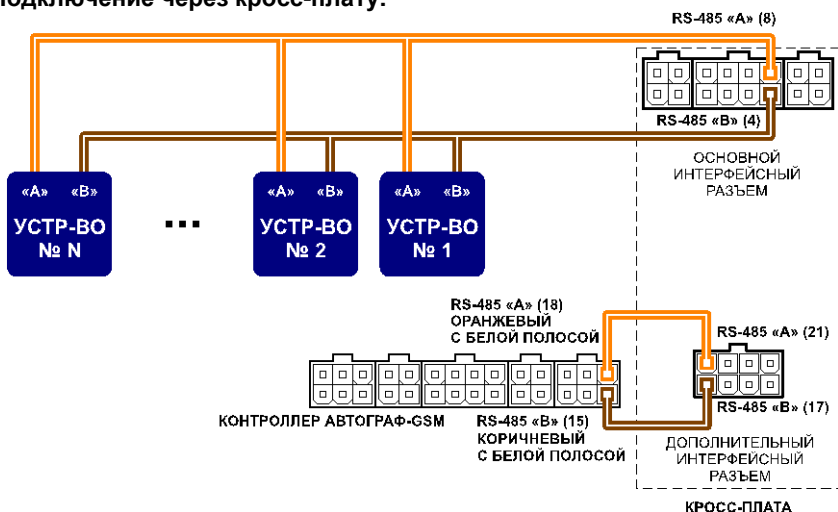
Подключение через кросс-плату:

RS-485 «A» (8)

RS-485 «B» (4)

ОСНОВНОЙ ИНТЕРФЕЙСНЫЙ РАЗЪЕМ

«A» «B»
УСТР-ВО
№ N

...

«A» «B»
УСТР-ВО
№ 2

«A» «B»
УСТР-ВО
№ 1

RS-485 «A» (18)
ОРАНЖЕВЫЙ
С БЕЛОЙ ПОЛОСОЙ

RS-485 «A» (21)

RS-485 «B» (17)

КОНТРОЛЛЕР АВТОГРАФ-GSM

RS-485 «B» (15)
КОРИЧНЕВЫЙ
С БЕЛОЙ ПОЛОСОЙ

ДОПОЛНИТЕЛЬНЫЙ ИНТЕРФЕЙСНЫЙ РАЗЪЕМ

КРОСС-ПЛАТА